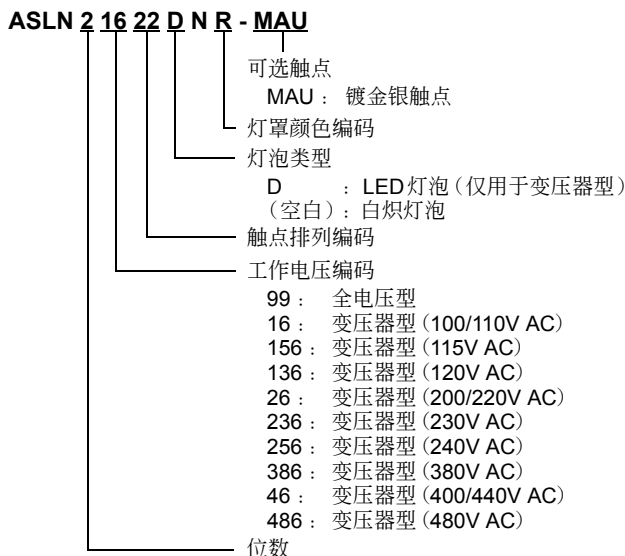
ASLN 2 16 22 D N R - MAU

可选触点
MAU ： 镀金银触点

灯罩颜色编码

灯泡类型
D ：LED灯泡（仅用于变压器型）
（空白）：白炽灯泡

触点排列编码

工作电压编码
99 ： 全电压型
16 ： 变压器型（100/110V AC）
156 ： 变压器型（115V AC）
136 ： 变压器型（120V AC）
26 ： 变压器型（200/220V AC）
236 ： 变压器型（230V AC）
256 ： 变压器型（240V AC）
386 ： 变压器型（380V AC）
46 ： 变压器型（400/440V AC）
486 ： 变压器型（480V AC）

位数